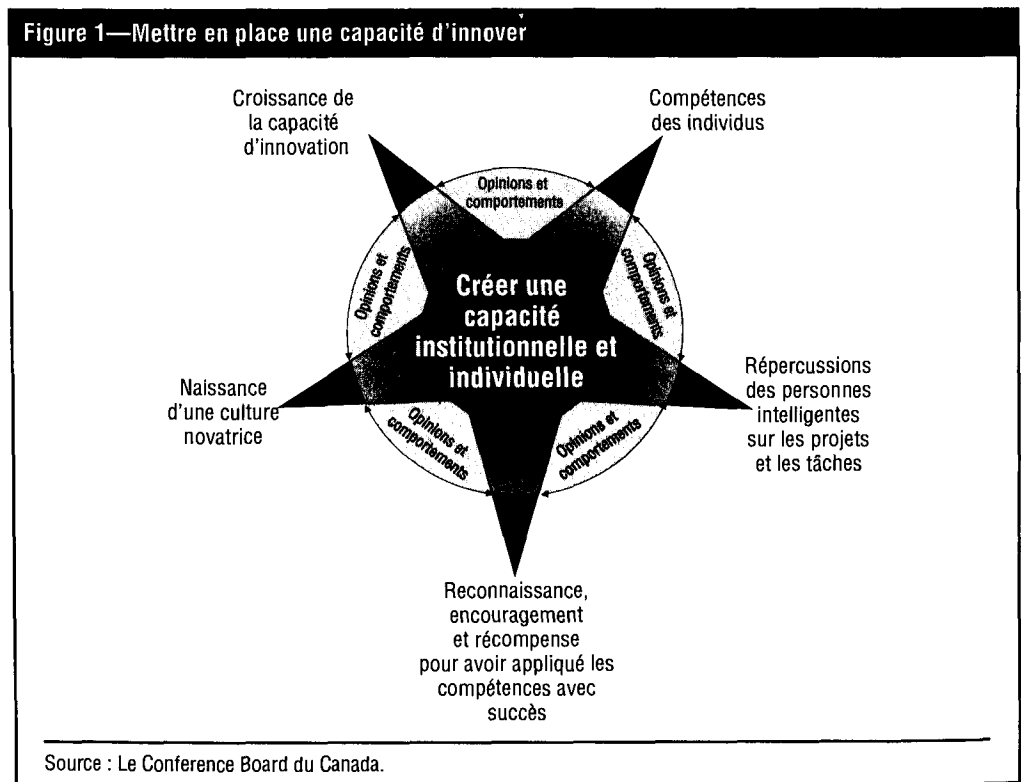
Figure 1—Mettre en place une capacité d'innover

Croissance de la capacité d'innovation

Compétences des individus

Opinions et comportements

Opinions et comportements

Opinions et comportements

Créer une capacité institutionnelle et individuelle

Répercussions des personnes intelligentes sur les projets et les tâches

Naissance d'une culture novatrice

Opinions et comportements

Opinions et comportements

Reconnaissance, encouragement et récompense pour avoir appliqué les compétences avec succès

Source : Le Conference Board du Canada.